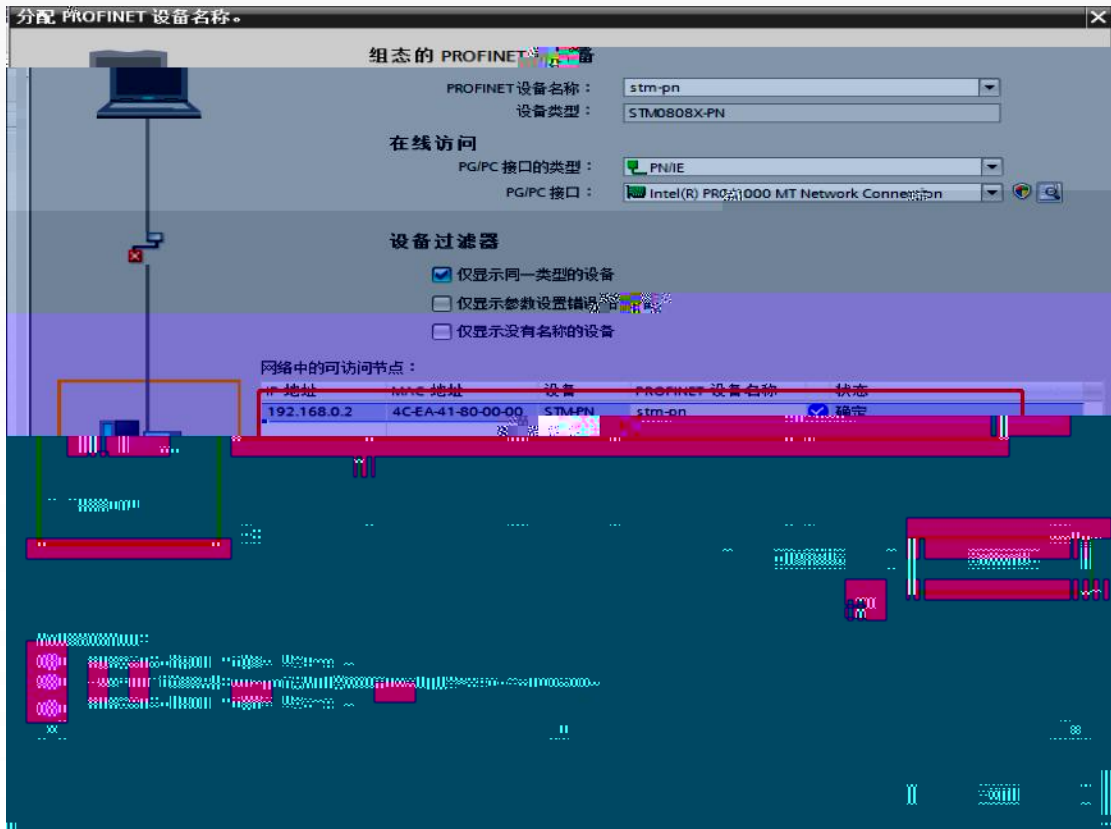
分配 PROFINET 设备名称。

组态的 PROFINET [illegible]

PROFINET设备名称： stm-pn

设备类型： STM0808X-PN

在线访问

PG/PC 接口的类型： PN/IE

PG/PC 接口： Intel(R) PR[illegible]1000 MT Network Conne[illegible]n

设备过滤器

仅显示同一类型的设备

仅显示参数设置错误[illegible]

仅显示没有名称的设备

网络中的可访问节点：

| IP 地址 | MAC 地址 | 设备 | PROFINET 设备名称 | 状态 |
|---|---|---|---|---|
| 192.168.0.2 | 4C-EA-41-80-00-00 | STM-PN | stm-pn | 确定 |

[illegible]